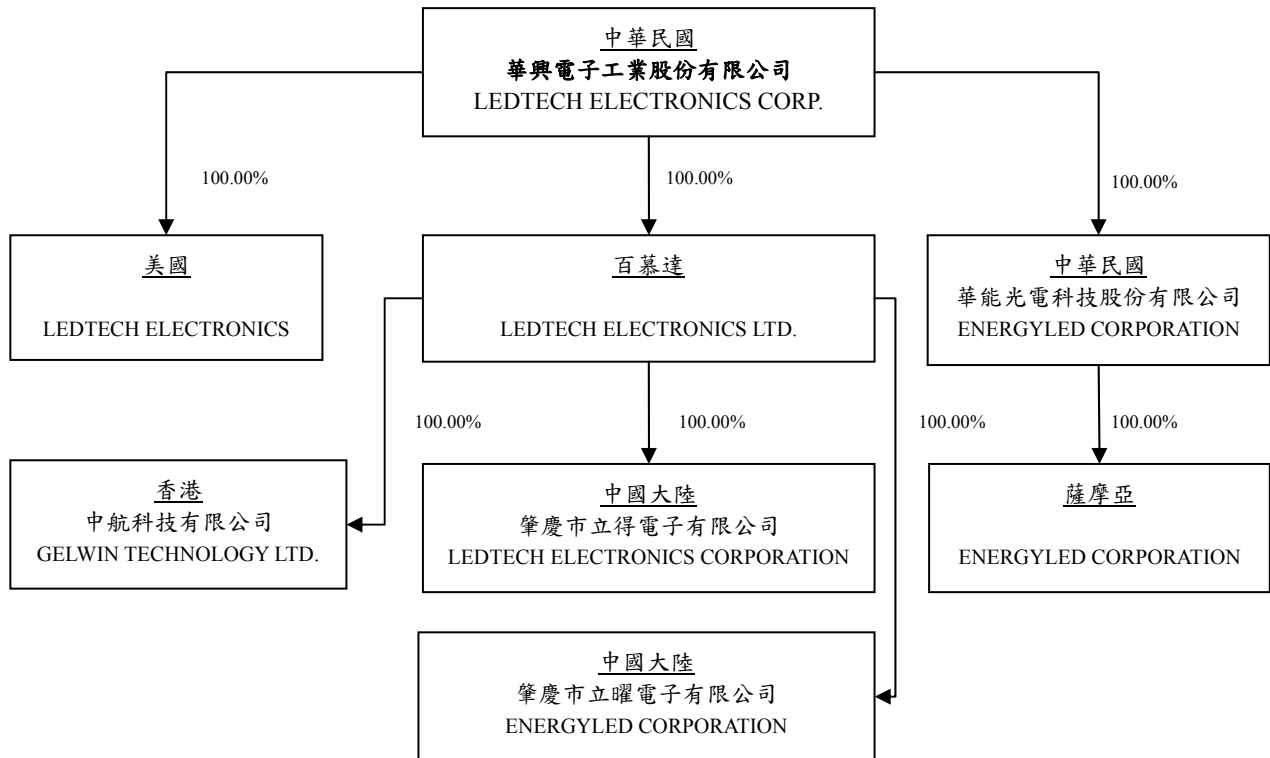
中華民國
華興電子工業股份有限公司
LEDTECH ELECTRONICS CORP.

100.00%

100.00%

100.00%

美國

LEDTECH ELECTRONICS

百慕達

LEDTECH ELECTRONICS LTD.

中華民國
華能光電科技股份有限公司
ENERGYLED CORPORATION

100.00%

100.00%

100.00%

100.00%

香港
中航科技有限公司
GELWIN TECHNOLOGY LTD.

中國大陸
肇慶市立得電子有限公司
LEDTECH ELECTRONICS CORPORATION

薩摩亞

ENERGYLED CORPORATION

中國大陸
肇慶市立曜電子有限公司
ENERGYLED CORPORATION